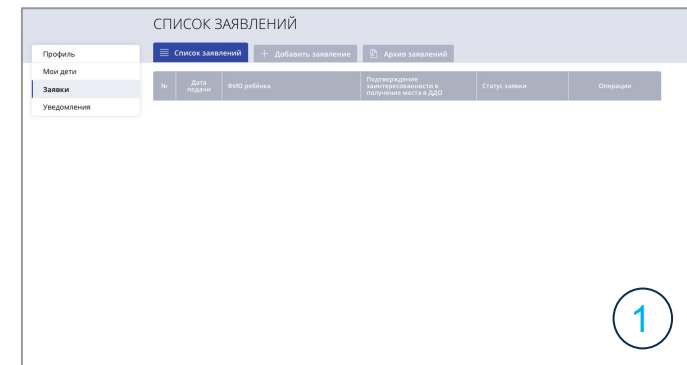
СПИСОК ЗАЯВЛЕНИЙ

Профиль
Мои дети
Заявки
Уведомления

Список заявлений
+ Добавить заявление
Архив заявлений

| № | Дата подачи | ФИО ребёнка | Подтверждение заинтересованности в получение места в ДДО | Статус заявки | Операции |
|---|---|---|---|---|---|

1